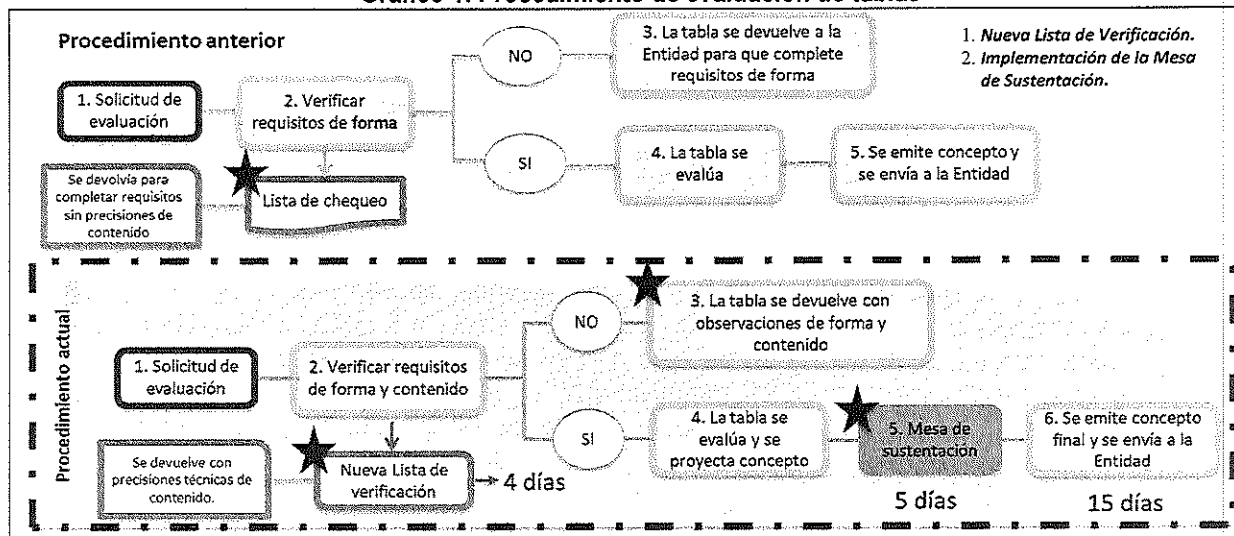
Gráfico 1. Procedimiento de evaluación de tablas

Procedimiento anterior

1. Solicitud de evaluación

2. Verificar requisitos de forma

Se devolvía para completar requisitos sin precisiones de contenido

Lista de chequeo

NO

3. La tabla se devuelve a la Entidad para que complete requisitos de forma

SI

4. La tabla se evalúa

5. Se emite concepto y se envía a la Entidad

1. Nueva Lista de Verificación.
2. Implementación de la Mesa de Sustentación.

Procedimiento actual

1. Solicitud de evaluación

2. Verificar requisitos de forma y contenido

Se devuelve con precisiones técnicas de contenido.

Nueva Lista de verificación

4 días

NO

3. La tabla se devuelve con observaciones de forma y contenido

SI

4. La tabla se evalúa y se proyecta concepto

5. Mesa de sustentación

5 días

6. Se emite concepto final y se envía a la Entidad

15 días